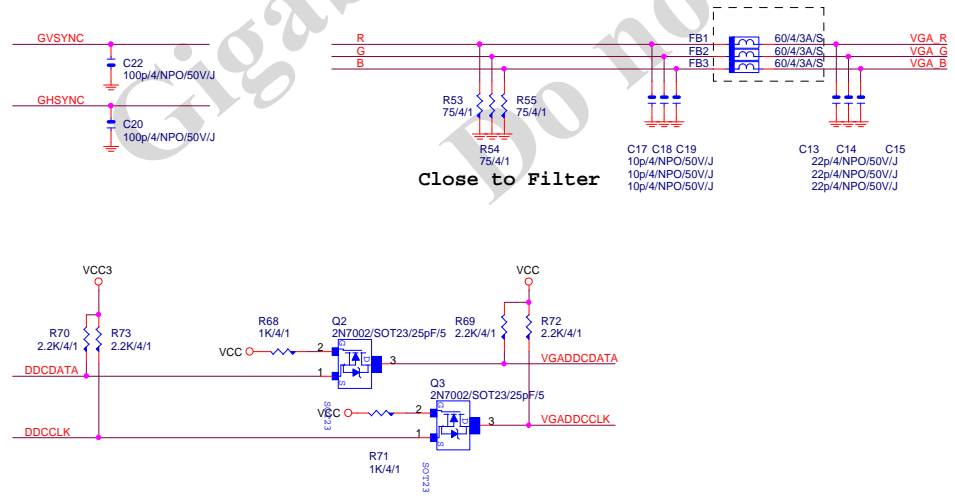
GVSYNC
C22
100p/4/NPO/50V/J
GHSYNC
C20
100p/4/NPO/50V/J
R
G
B
R53
75/4/1
R55
75/4/1
R54
75/4/1
FB1
FB2
FB3
60/4/3A/S
60/4/3A/S
60/4/3A/S
VGA_R
VGA_G
VGA_B
C17 C18 C19
10p/4/NPO/50V/J
10p/4/NPO/50V/J
10p/4/NPO/50V/J
C13 C14 C15
22p/4/NPO/50V/J
22p/4/NPO/50V/J
22p/4/NPO/50V/J
Close to Filter
Giga
Do no
VCC3
R70
2.2K/4/1
R73
2.2K/4/1
DDCDATA
DDCCLK
R68
1K/4/1
VCC
Q2
2N7002/SOT23/25pF/5
2
1
3
G
D
S
VCC
R69
2.2K/4/1
R72
2.2K/4/1
VGADDCDATA
Q3
2N7002/SOT23/25pF/5
VCC
2
1
3
G
D
S
SOT23
VGADDCCLK
R71
1K/4/1
SOT23